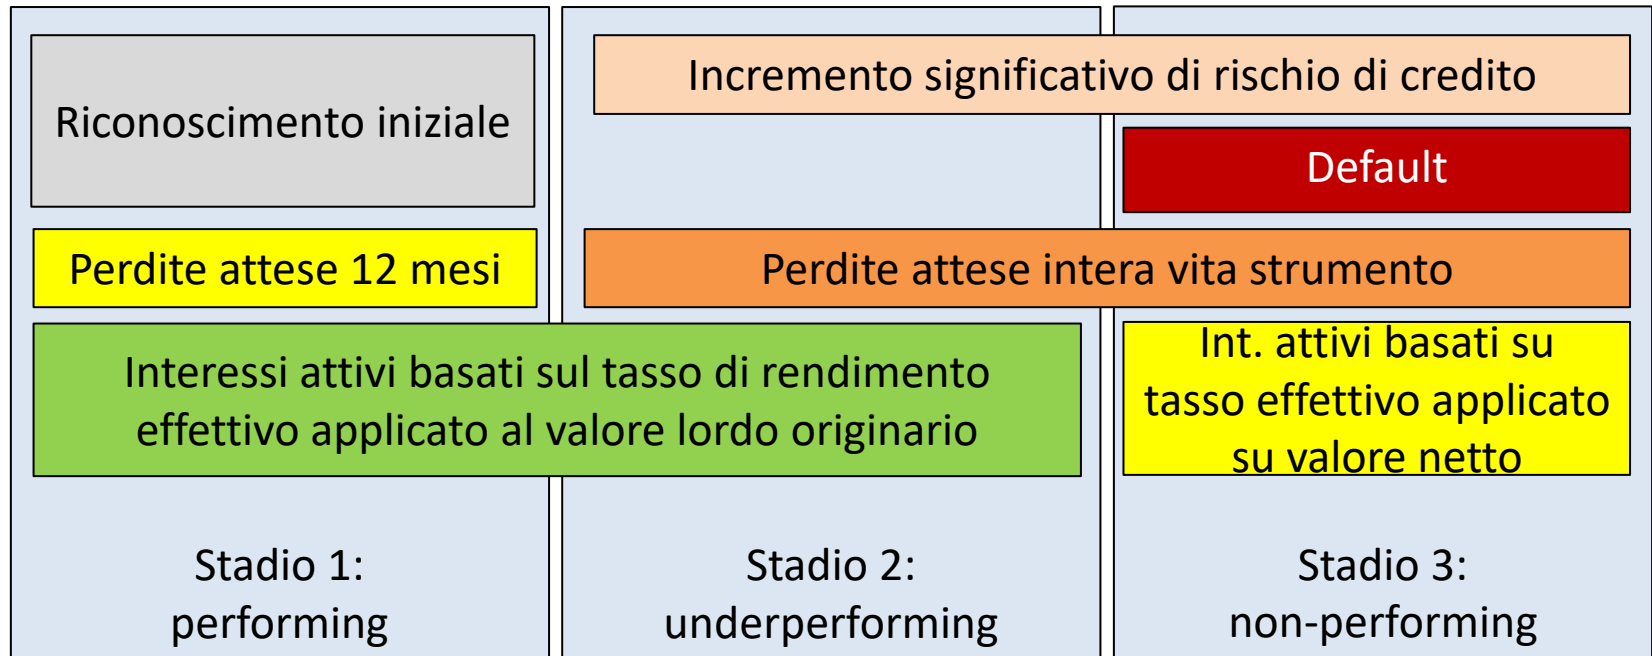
Riconoscimento iniziale

Incremento significativo di rischio di credito

Default

Perdite attese 12 mesi

Perdite attese intera vita strumento

Interessi attivi basati sul tasso di rendimento effettivo applicato al valore lordo originario

Int. attivi basati su tasso effettivo applicato su valore netto

Stadio 1: performing

Stadio 2: underperforming

Stadio 3: non-performing